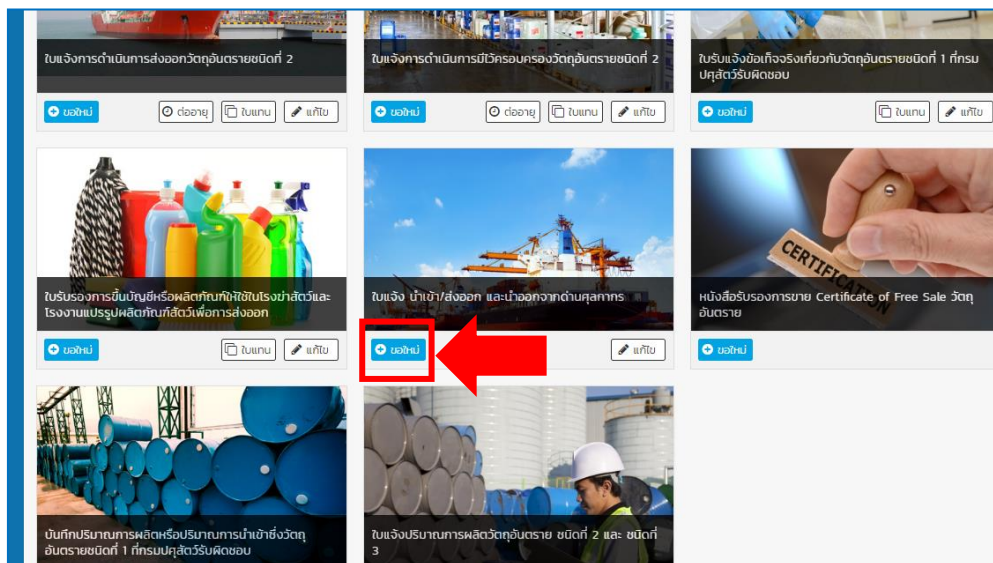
ใบแจ้งการดำเนินการส่งออกวัตถุอันตรายชนิดที่ 2

ขอใหม่ ต่ออายุ ใบแทน แก้ไข

ใบแจ้งการดำเนินการมีไว้ครอบครองวัตถุอันตรายชนิดที่ 2

ขอใหม่ ต่ออายุ ใบแทน แก้ไข

ใบรับแจ้งข้อเท็จจริงเกี่ยวกับวัตถุอันตรายชนิดที่ 1 ที่กรมปศุสัตว์รับผิดชอบ

ขอใหม่ ใบแทน แก้ไข

ใบรับรองการขึ้นบัญชีหรือผลิตภัณฑ์ที่ใช้ในโรงฆ่าสัตว์และโรงงานแปรรูปผลิตภัณฑ์สัตว์เพื่อการส่งออก

ขอใหม่ ใบแทน แก้ไข

ใบแจ้ง นำเข้า/ส่งออก และนำออกจากด่านศุลกากร

ขอใหม่ แก้ไข

CERTIFICATION

หนังสือรับรองการขาย Certificate of Free Sale วัตถุอันตราย

ขอใหม่

บันทึกปริมาณการผลิตหรือปริมาณการนำเข้าซึ่งวัตถุอันตรายชนิดที่ 1 ที่กรมปศุสัตว์รับผิดชอบ

ใบแจ้งปริมาณการผลิตวัตถุอันตราย ชนิดที่ 2 และ ชนิดที่ 3